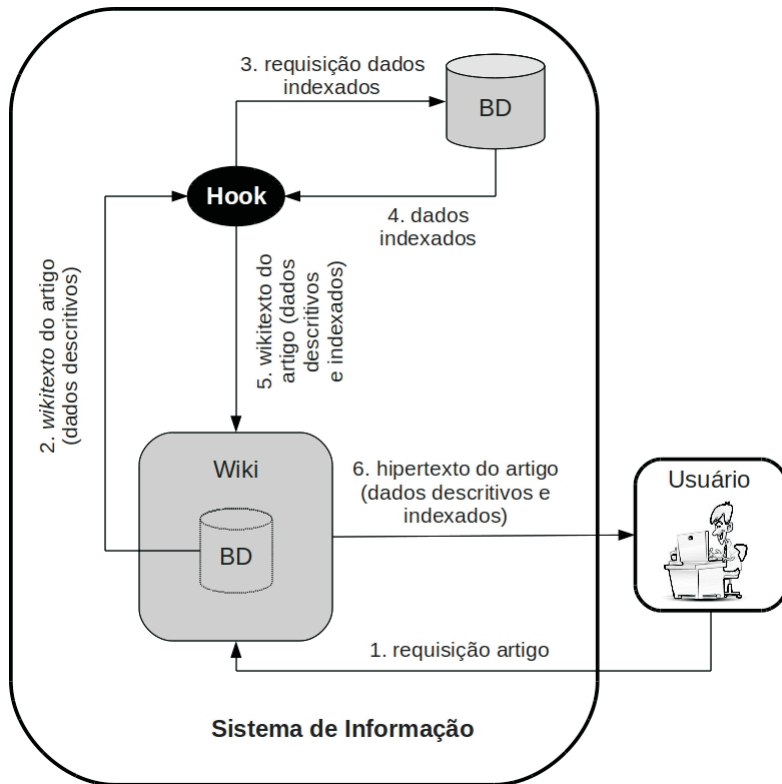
3. requisição dados indexados

BD

Hook

4. dados indexados

2. *wikitexto* do artigo (dados descritivos)

5. wikitexto do artigo (dados descritivos e indexados)

Wiki

BD

6. hipertexto do artigo (dados descritivos e indexados)

Usuário

1. requisição artigo

Sistema de Informação